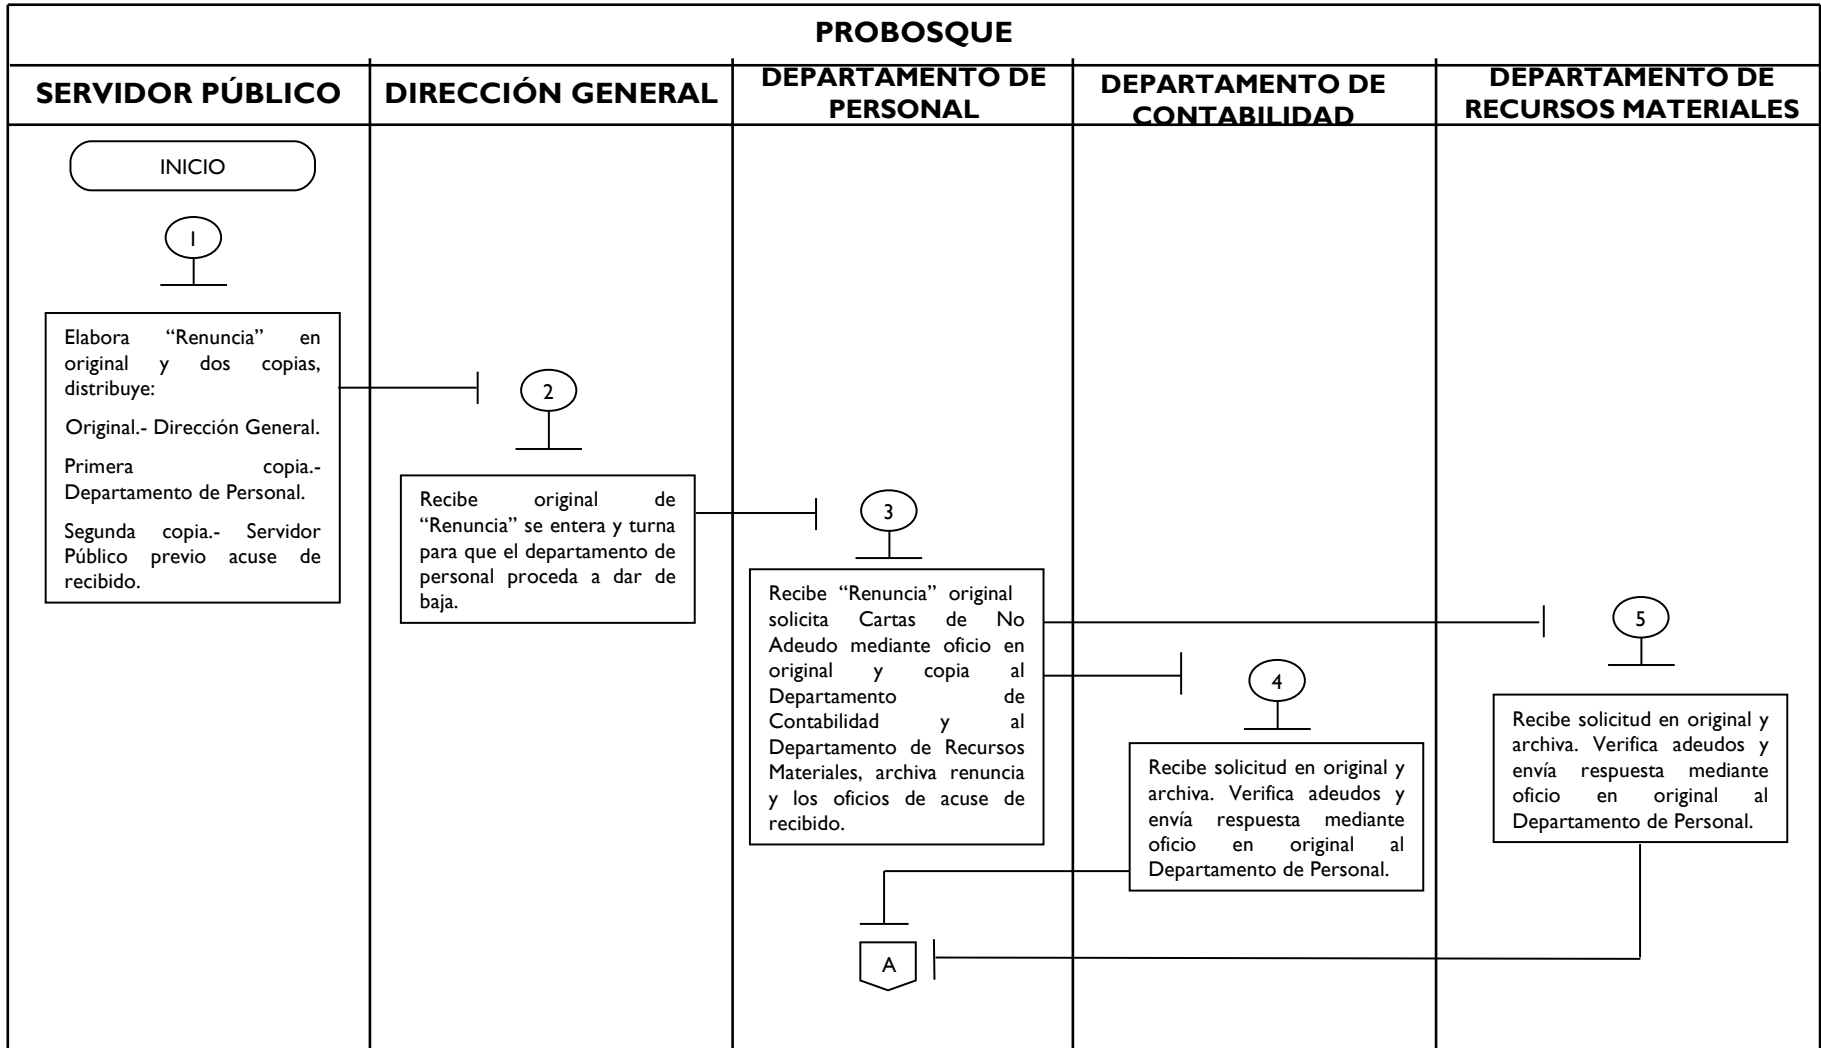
PROBOSQUE

| SERVIDOR PÚBLICO | DIRECCIÓN GENERAL | DEPARTAMENTO DE PERSONAL | DEPARTAMENTO DE CONTABILIDAD | DEPARTAMENTO DE RECURSOS MATERIALES |
|---|---|---|---|---|

INICIO

1

Elabora "Renuncia" en original y dos copias, distribuye:

Original.- Dirección General.

Primera copia.- Departamento de Personal.

Segunda copia.- Servidor Público previo acuse de recibido.

2

Recibe original de "Renuncia" se entera y turna para que el departamento de personal proceda a dar de baja.

3

Recibe "Renuncia" original solicita Cartas de No Adeudo mediante oficio en original y copia al Departamento de Contabilidad y al Departamento de Recursos Materiales, archiva renuncia y los oficios de acuse de recibido.

4

Recibe solicitud en original y archiva. Verifica adeudos y envía respuesta mediante oficio en original al Departamento de Personal.

5

Recibe solicitud en original y archiva. Verifica adeudos y envía respuesta mediante oficio en original al Departamento de Personal.

A